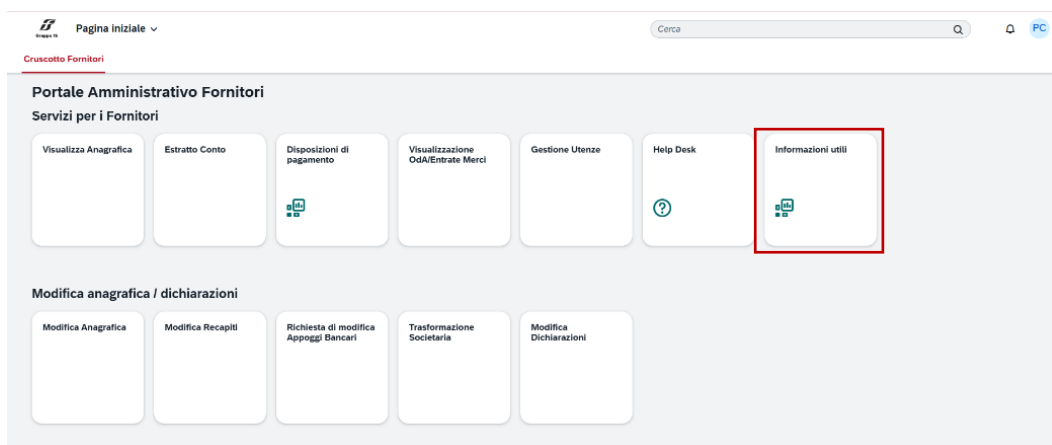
Gruppo FS

Pagina iniziale

Cerca

PC

Cruscotto Fornitori

Portale Amministrativo Fornitori

Servizi per i Fornitori

Visualizza Anagrafica

Estratto Conto

Disposizioni di pagamento

Visualizzazione OdA/Entrate Merci

Gestione Utenze

Help Desk

Informazioni utili

Modifica anagrafica / dichiarazioni

Modifica Anagrafica

Modifica Recapiti

Richiesta di modifica Appoggi Bancari

Trasformazione Societaria

Modifica Dichiarazioni